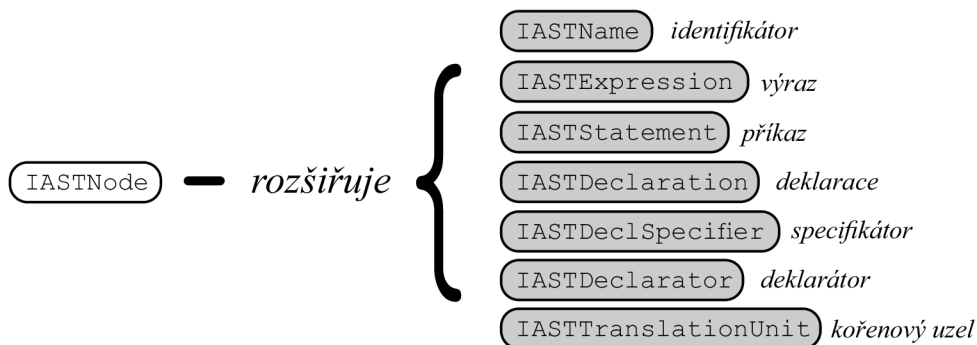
IASTNode – rozšiřuje

IASTName identifikátor
IASTExpression výraz
IASTStatement příkaz
IASTDeclaration deklarace
IASTDeclSpecifier specifikátor
IASTDeclarator deklarátor
IASTTranslationUnit kořenový uzel